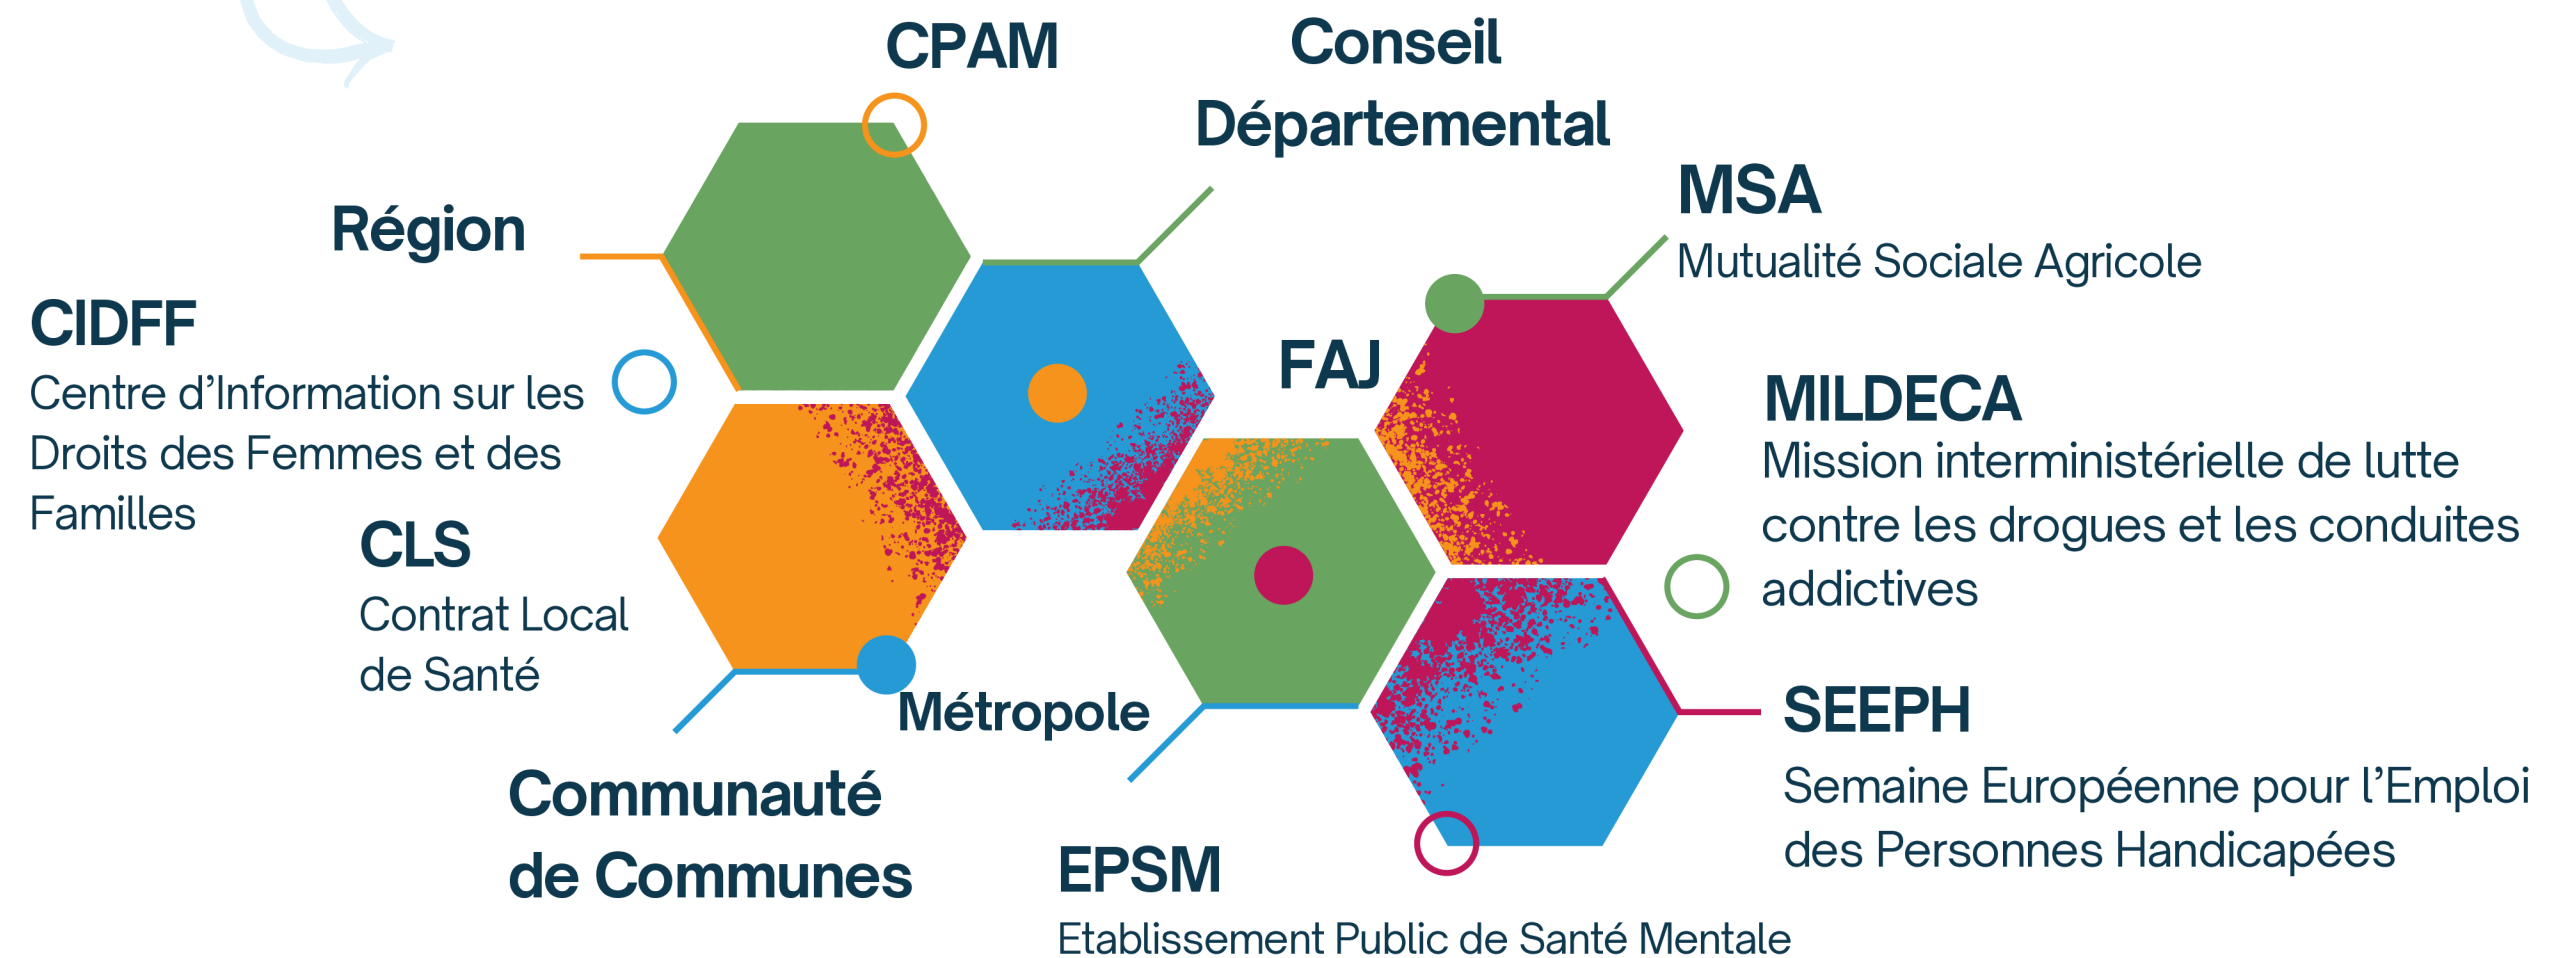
CPAM

Conseil Départemental

Région

MSA
Mutualité Sociale Agricole

CIDFF
Centre d'Information sur les Droits des Femmes et des Familles

FAJ

MILDECA
Mission interministérielle de lutte contre les drogues et les conduites addictives

CLS
Contrat Local de Santé

Métropole

SEEPH
Semaine Européenne pour l'Emploi des Personnes Handicapées

Communauté de Communes

EPSM
Etablissement Public de Santé Mentale